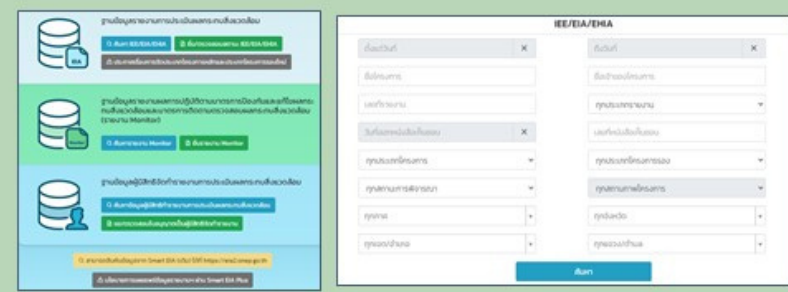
ฐานข้อมูลรายงานการประเมินผลกระทบสิ่งแวดล้อม

ค้นหา IEE/EIA/EHIA

ยื่นรายงานผ่าน IEE/EIA/EHIA

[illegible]

EIA

ฐานข้อมูลรายงานผลการปฏิบัติตามมาตรการป้องกันและแก้ไขผลกระทบสิ่งแวดล้อมและมาตรการติดตามตรวจสอบผลกระทบสิ่งแวดล้อม (รายงาน Monitor)

ค้นหารายงาน Monitor

ยื่นรายงาน Monitor

ฐานข้อมูลผู้มีสิทธิทำรายงานการประเมินผลกระทบสิ่งแวดล้อม

ค้นหาข้อมูลผู้มีสิทธิทำรายงานการประเมินผลกระทบสิ่งแวดล้อม

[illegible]

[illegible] https://eia2.onep.go.th

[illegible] Smart EIA Plus

IEE/EIA/EHIA

| | |
|---|---|
| ตั้งแต่วันที่ × | ถึงวันที่ × |
| ชื่อโครงการ | ชื่อเจ้าของโครงการ |
| เลขที่รายงาน | ทุกประเภทรายงาน |
| วันที่ออกหนังสือแจ้งผล × | เลขที่หนังสือแจ้งผล |
| ทุกประเภทโครงการ | ทุกประเภทโครงการรอง |
| ทุกสถานะการพิจารณา | ทุกสถานภาพโครงการ |
| ทุกภาค | ทุกจังหวัด |
| ทุกอำเภอ | ทุกตำบล |

ค้นหา